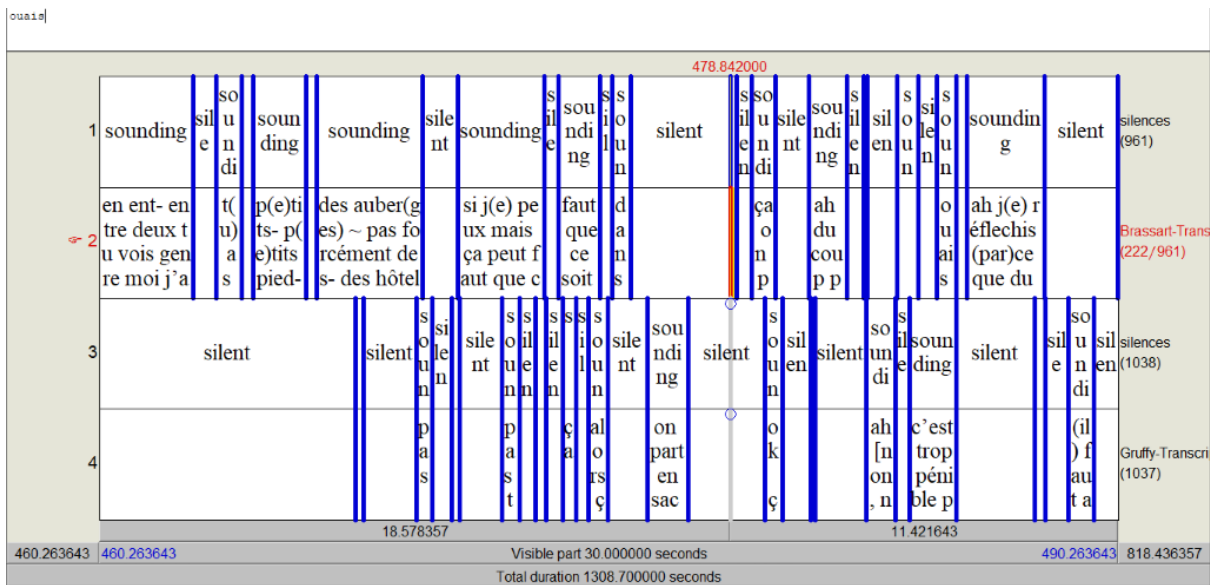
ouais

478.842000

| | | | | | | | | | | | | | | | | | | | | | | | | |
|---|---|---|---|---|---|---|---|---|---|---|---|---|---|---|---|---|---|---|---|---|---|---|---|---|
| 1 | sounding | sile | sound di | sounding | sounding | silent | sounding | sile | sounding | sil | soun | silent | silen | soun di | silent | sounding | silen | silen | soun | silen | sou | sounding | silent | silences (961) |
| 2 | en ent- entre deux tu vois genre moi j'a | | t(u) as | p(e)tits- p(e)tits pied- | des auber(ges) ~ pas forcément des- des hôtel | | si j(e) peux mais ça peut faut que c | | faut que ce soit | | dans | | | ça on p | | ah du coup p | | | | | ouais | ah j(e) réflechis (par)ce que du | | Brassart-Trans (222/961) |

| | | | | | | | | | | | | | | | | | | | | | | | |
|---|---|---|---|---|---|---|---|---|---|---|---|---|---|---|---|---|---|---|---|---|---|---|---|
| 3 | silent | silent | soun | silen | silent | soun | sil | sil | sil | soun | silent | sounding | silent | soun | silen | silent | soundi | sil | sounding | silent | sile | soundi | silen | silences (1038) |
| 4 | | | pas | | | pas t | | ça | alors ç | | | on part en sac | | ok ç | | | ah [non, n | | c'est trop pénible p | | | (il) faut a | | Gruffy-Transcri (1037) |

18.578357

11.421643

460.263643 460.263643 Visible part 30.000000 seconds 490.263643 818.436357

Total duration 1308.700000 seconds